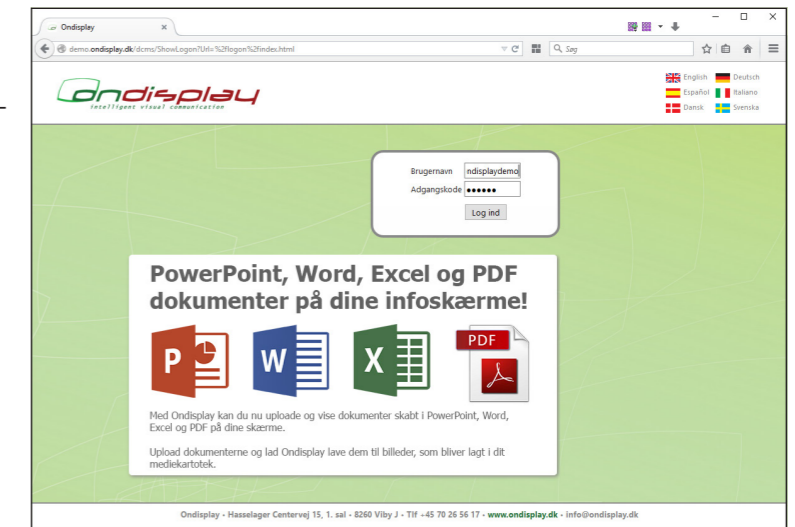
Ondisplay ×

demo.ondisplay.dk/dcms/ShowLogon?Url=%2flogon%2findex.html

Søg

ondisplay
intelligent visual communication

English Deutsch
Español Italiano
Dansk Svenska

Brugernavn ndisplaydemo
Adgangskode ●●●●●●
Log ind

PowerPoint, Word, Excel og PDF dokumenter på dine infoskærme!

P W X PDF

Med Ondisplay kan du nu uploade og vise dokumenter skabt i PowerPoint, Word, Excel og PDF på dine skærme.

Upload dokumenterne og lad Ondisplay lave dem til billeder, som bliver lagt i dit mediekartotek.

Ondisplay - Hasselager Centervej 15, 1. sal - 8260 Viby J - Tlf +45 70 26 56 17 - www.ondisplay.dk - info@ondisplay.dk